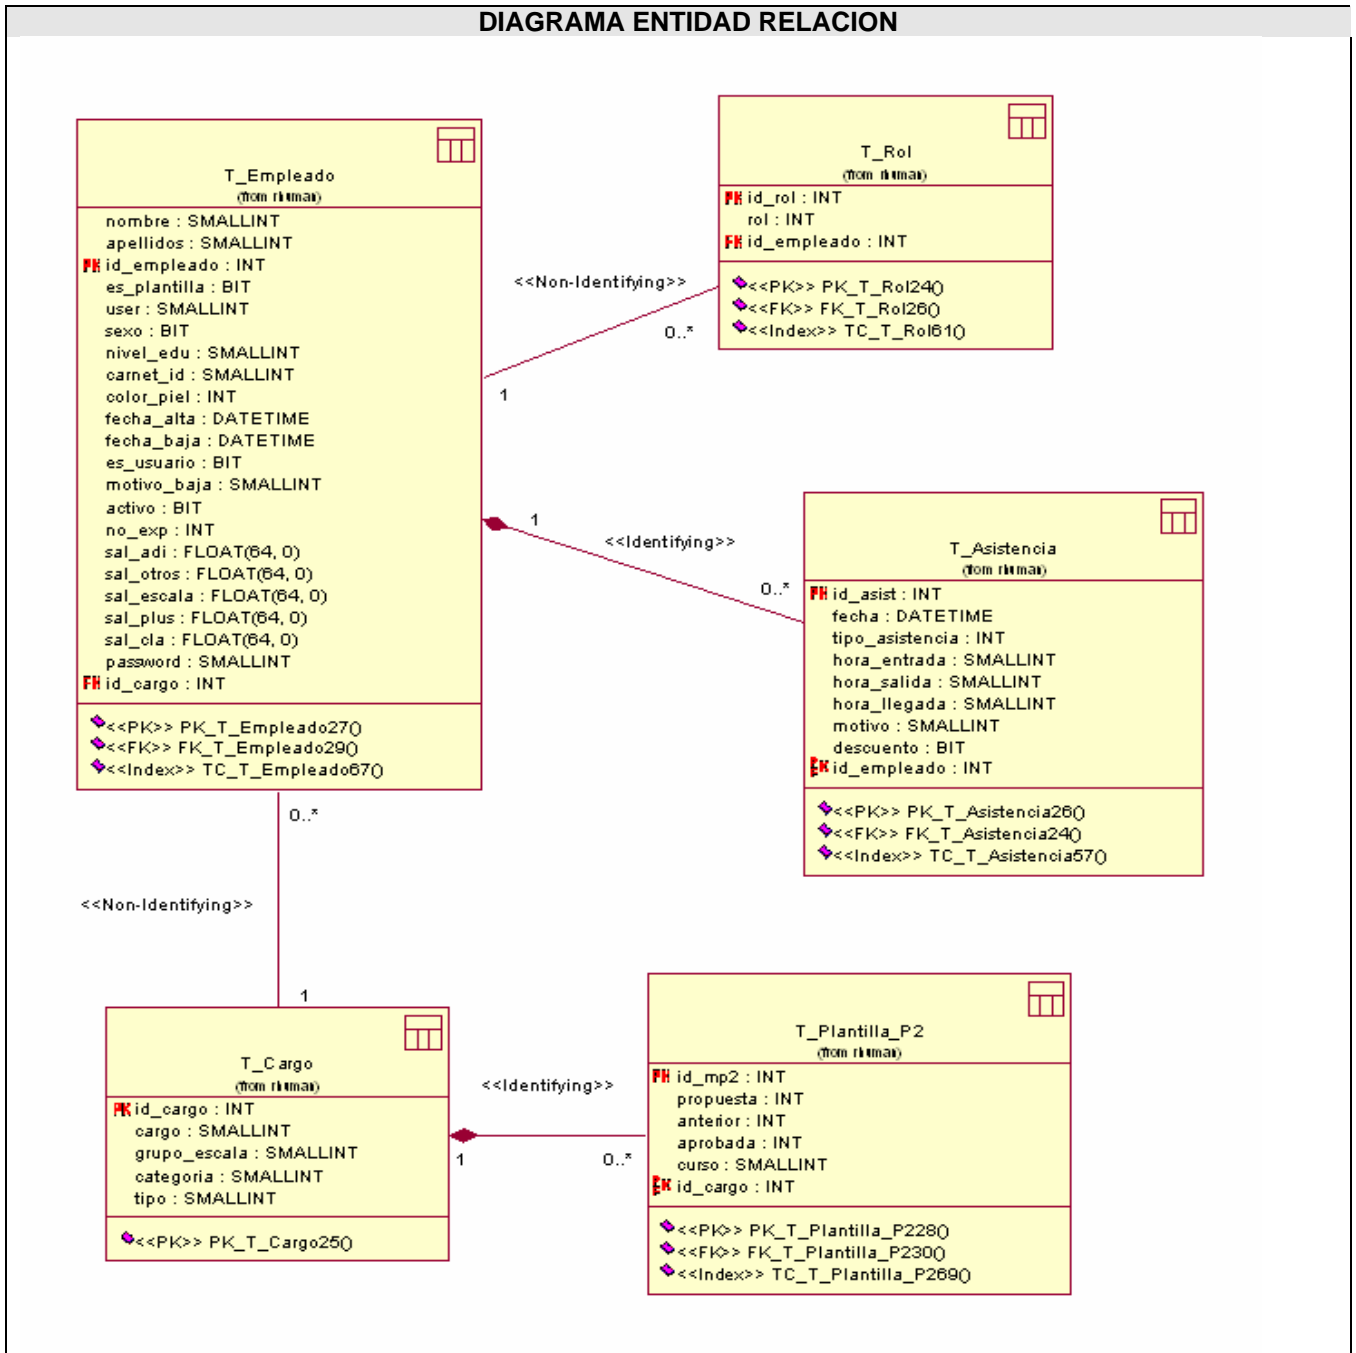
DIAGRAMA ENTIDAD RELACION

T_Empleado
(from rhuman)

nombre : SMALLINT
apellidos : SMALLINT
PK id_empleado : INT
es_plantilla : BIT
user : SMALLINT
sexo : BIT
nivel_edu : SMALLINT
carnet_id : SMALLINT
color_piel : INT
fecha_alta : DATETIME
fecha_baja : DATETIME
es_usuario : BIT
motivo_baja : SMALLINT
activo : BIT
no_exp : INT
sal_adi : FLOAT(64, 0)
sal_otros : FLOAT(64, 0)
sal_escala : FLOAT(64, 0)
sal_plus : FLOAT(64, 0)
sal_cla : FLOAT(64, 0)
password : SMALLINT
FK id_cargo : INT

<<PK>> PK_T_Empleado27()
<<FK>> FK_T_Empleado29()
<<Index>> TC_T_Empleado67()

T_Rol
(from rhuman)

PK id_rol : INT
rol : INT
FK id_empleado : INT

<<PK>> PK_T_Rol24()
<<FK>> FK_T_Rol26()
<<Index>> TC_T_Rol61()

<<Non-Identifying>>
0..*
1

1
<<Identifying>>
0..*

T_Asistencia
(from rhuman)

PK id_asist : INT
fecha : DATETIME
tipo_asistencia : INT
hora_entrada : SMALLINT
hora_salida : SMALLINT
hora_llegada : SMALLINT
motivo : SMALLINT
descuento : BIT
FK id_empleado : INT

<<PK>> PK_T_Asistencia26()
<<FK>> FK_T_Asistencia24()
<<Index>> TC_T_Asistencia57()

0..*
<<Non-Identifying>>
1

T_Cargo
(from rhuman)

PK id_cargo : INT
cargo : SMALLINT
grupo_escala : SMALLINT
categoria : SMALLINT
tipo : SMALLINT

<<PK>> PK_T_Cargo25()

<<Identifying>>
1
0..*

T_Plantilla_P2
(from rhuman)

PK id_mp2 : INT
propuesta : INT
anterior : INT
aprobada : INT
curso : SMALLINT
FK id_cargo : INT

<<PK>> PK_T_Plantilla_P228()
<<FK>> FK_T_Plantilla_P230()
<<Index>> TC_T_Plantilla_P269()